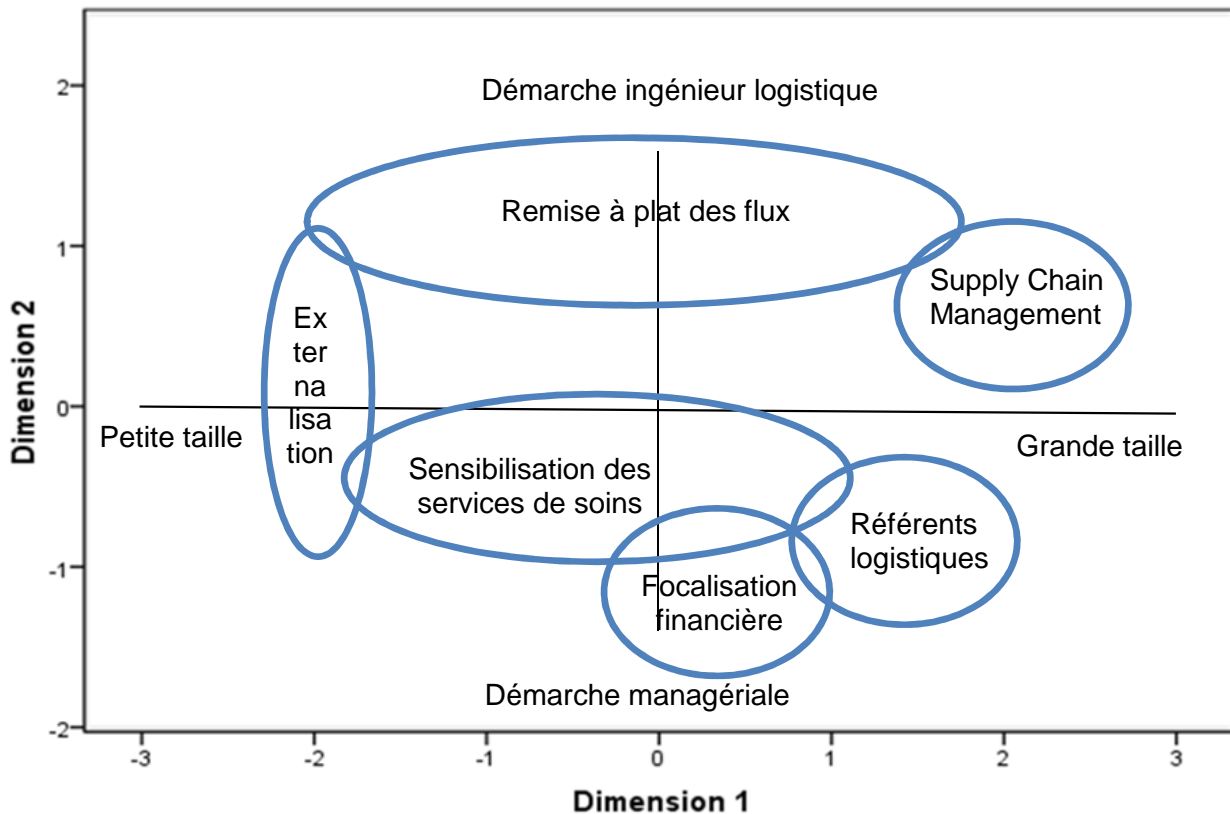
Démarche ingénieur logistique

Remise à plat des flux

Supply Chain Management

Externalisation

Petite taille

Grande taille

Sensibilisation des services de soins

Référents logistiques

Focalisation financière

Démarche managériale

Dimension 2

2
1
0
-1
-2

-3
-2
-1
0
1
2
3

Dimension 1